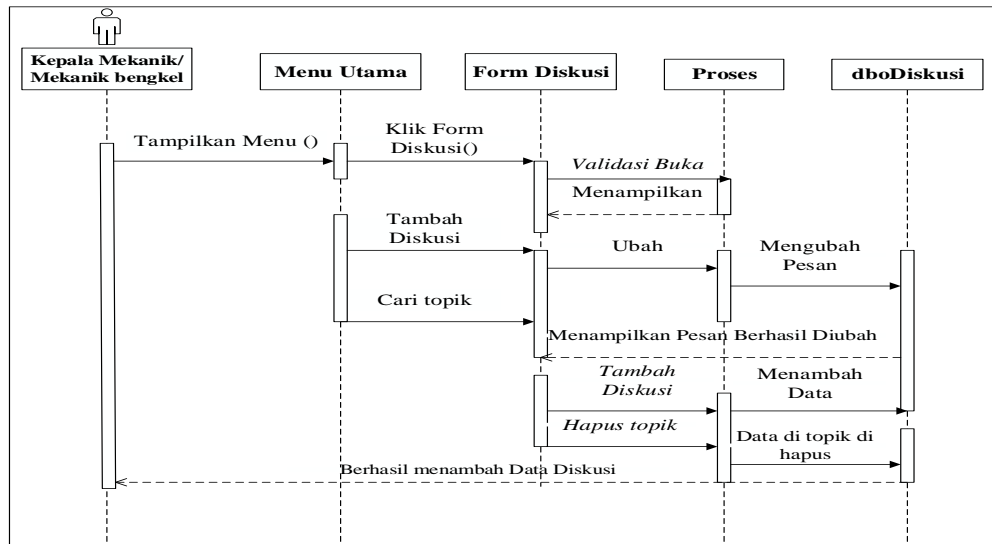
Kepala Mekanik/ Mekanik bengkel

Menu Utama

Form Diskusi

Proses

dboDiskusi

Tampilkan Menu ()

Klik Form Diskusi()

Validasi Buka

Menampilkan

Tambah Diskusi

Ubah

Mengubah Pesan

Cari topik

Menampilkan Pesan Berhasil Diubah

Tambah Diskusi

Menambah Data

Hapus topik

Data di topik di hapus

Berhasil menambah Data Diskusi